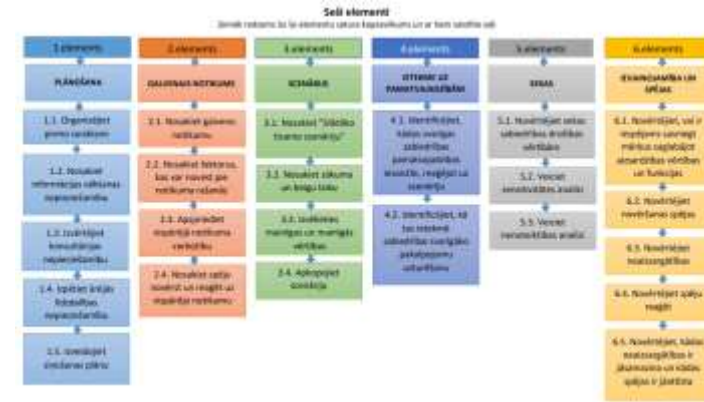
Seši elementi

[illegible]

1.elements

PLĀNOŠANA

1.1. Organizējiet pirmo sanāksmi

1.2. Nosakiet references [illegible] nepieciešamību

1.3. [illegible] konsultācijas nepieciešamību

1.4. Izpētiet ārējās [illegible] nepieciešamību

1.5. Izstrādājiet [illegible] plānu

2.elements

GALVENAIS NOTIKUMS

2.1. Nosakiet galveno notikumu

2.2. Nosakiet faktorus, kas var novest pie notikuma rašanās

2.3. Apsveriet iespējamā notikuma varbūtību

2.4. Nosakiet sekas, kas noved pie riska

3.elements

SCENĀRIJI

3.1. Nosakiet "Kā būtu, ja" scenāriju

3.2. Nosakiet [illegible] un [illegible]

3.3. Izvērtējiet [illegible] un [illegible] vērtības

3.4. Apkopojiet scenārijus

4.elements

IETEKME UZ PAMATVĒRTĪBĀM

4.1. Identificējiet, kādas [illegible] pamatvērtības ietekmē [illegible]

4.2. Identificējiet, kā tas ietekmē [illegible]

5.elements

SEKAS

5.1. Novērtējiet sekas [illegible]

5.2. Veiciet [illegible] analīzi

5.3. Veiciet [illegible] analīzi

6.elements

IEVAINOJAMĪBA UN SPĒJAS

6.1. Novērtējiet, vai ir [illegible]

6.2. Novērtējiet novēršanas spējas

6.3. Novērtējiet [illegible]

6.4. Novērtējiet spēju reaģēt

6.5. Novērtējiet, kādas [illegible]